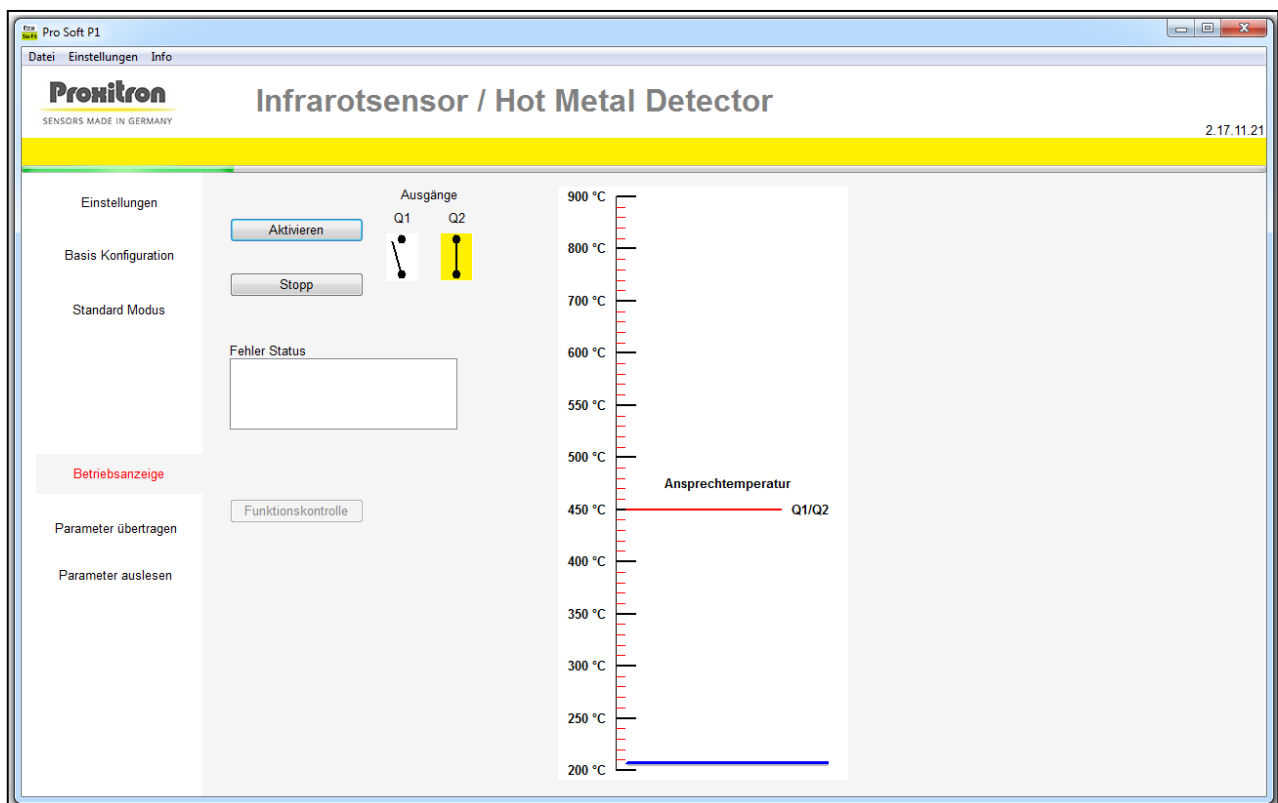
Pro Soft P1

Datei Einstellungen Info

Proxitron
SENSORS MADE IN GERMANY

Infrarotsensor / Hot Metal Detector

2.17.11.21

Einstellungen

Basis Konfiguration

Standard Modus

Betriebsanzeige

Parameter übertragen

Parameter auslesen

Ausgänge
Q1 Q2

Aktivieren

Stopp

Fehler Status

Funktionskontrolle

900 °C
800 °C
700 °C
600 °C
550 °C
500 °C
Ansprechtemperatur
450 °C
Q1/Q2
400 °C
350 °C
300 °C
250 °C
200 °C